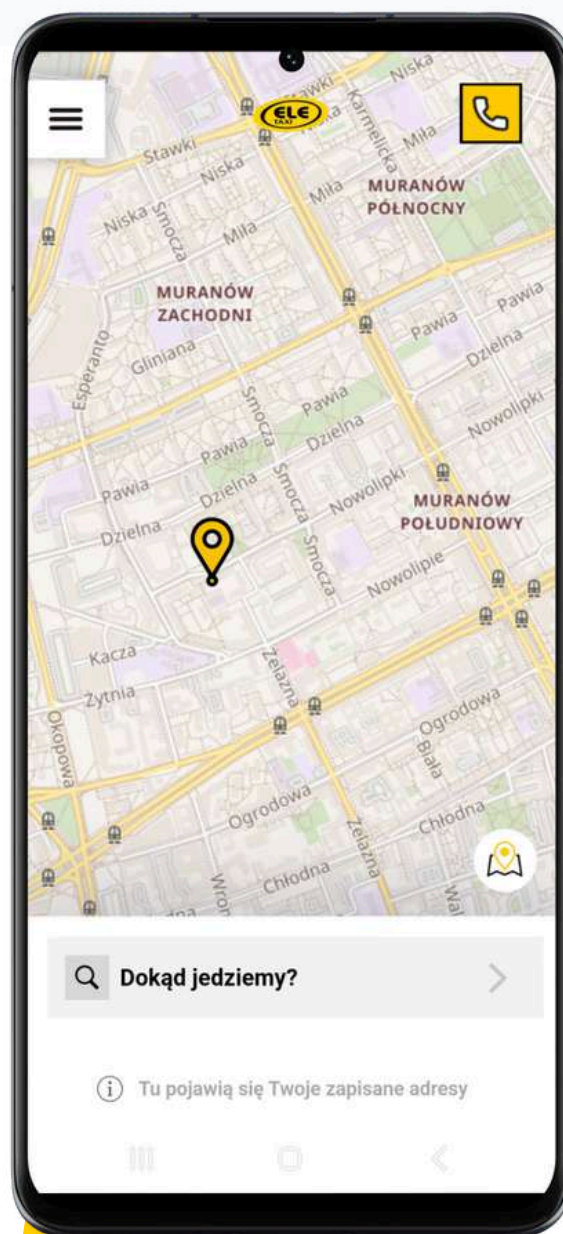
ELE TAXI

Stawki
Niska
Karmelicka
Miła
MURANÓW PÓŁNOCNY
Niska
Smocza
Miła
MURANÓW ZACHODNI
Pawia
Dzielna
Esperanto
Gliniana
Smocza
Pawia
Dzielna
Nowolipki
Pawia
Dzielna
Smocza
Nowolipki
MURANÓW POŁUDNIOWY
Dzielna
Smocza
Nowolipie
Kacza
Żytnia
Żelazna
Okopowa
Ogrodowa
Biała
Ogrodowa
Chłodna
Żelazna
Chłodna
Wroni
Wal

Dokąd jedziemy?

Tu pojawią się Twoje zapisane adresy